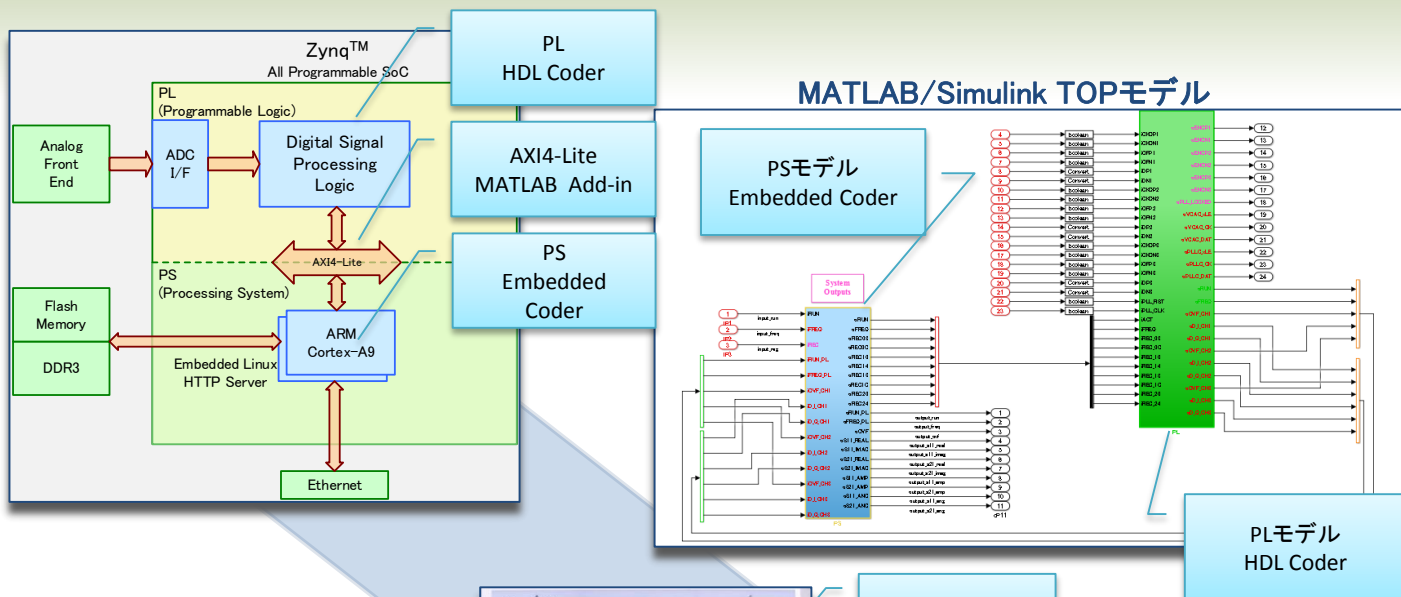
Zynq$^{TM}$
All Programmable SoC

PL
HDL Coder

MATLAB/Simulink TOPモデル

PL
(Programmable Logic)

Analog Front End

ADC I/F

Digital Signal Processing Logic

AXI4-Lite
MATLAB Add-in

PSモデル
Embedded Coder

AXI4-Lite

PS
(Processing System)

PS
Embedded
Coder

Flash Memory

DDR3

ARM
Cortex-A9

Embedded Linux
HTTP Server

Ethernet

System Outputs

PS

PL

PLモデル
HDL Coder